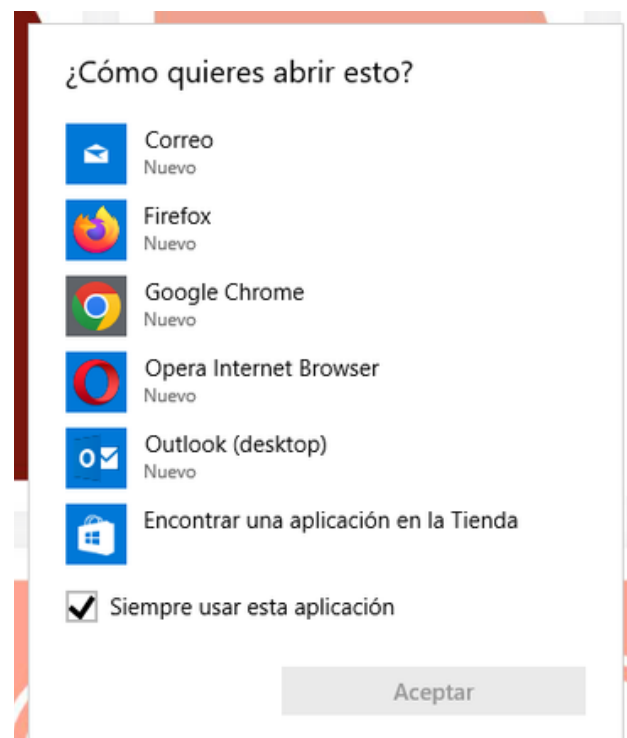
¿Cómo quieres abrir esto?

Correo
Nuevo

Firefox
Nuevo

Google Chrome
Nuevo

Opera Internet Browser
Nuevo

Outlook (desktop)
Nuevo

Encontrar una aplicación en la Tienda

Siempre usar esta aplicación

Aceptar